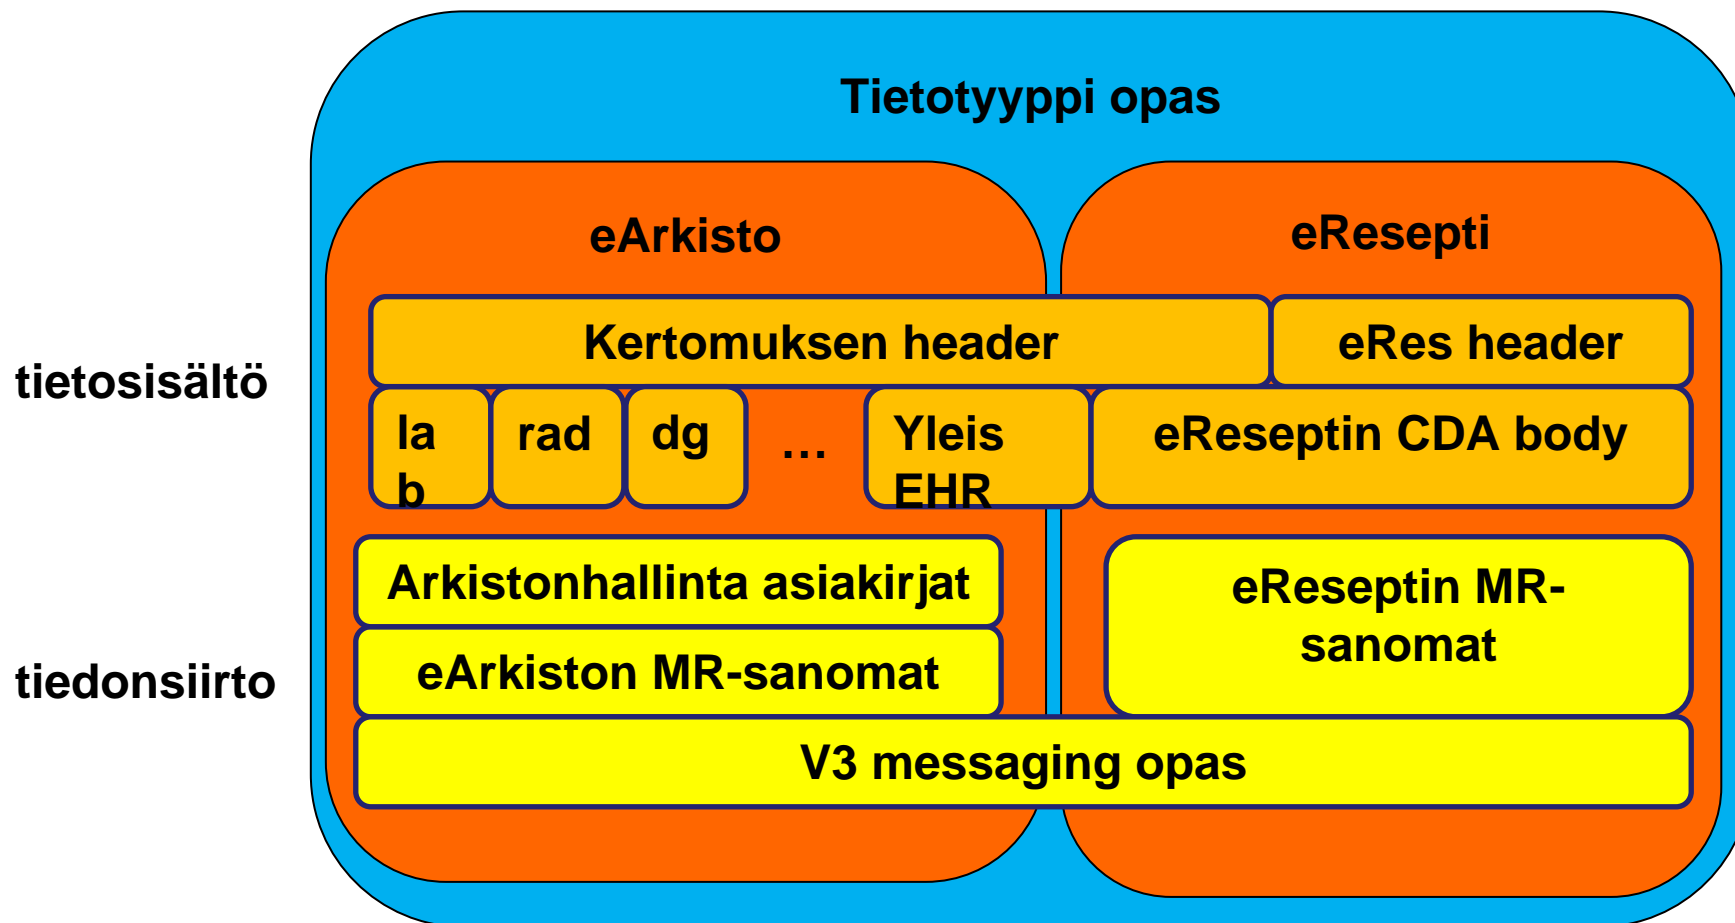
Tietotyyppi opas

eArkisto

eResepti

tietosisältö

Kertomuksen header

eRes header

la
b

rad

dg

...

Yleis
EHR

eReseptin CDA body

Arkistonhallinta asiakirjat

eArkiston MR-sanomat

eReseptin MR-sanomat

tiedonsiirto

V3 messaging opas